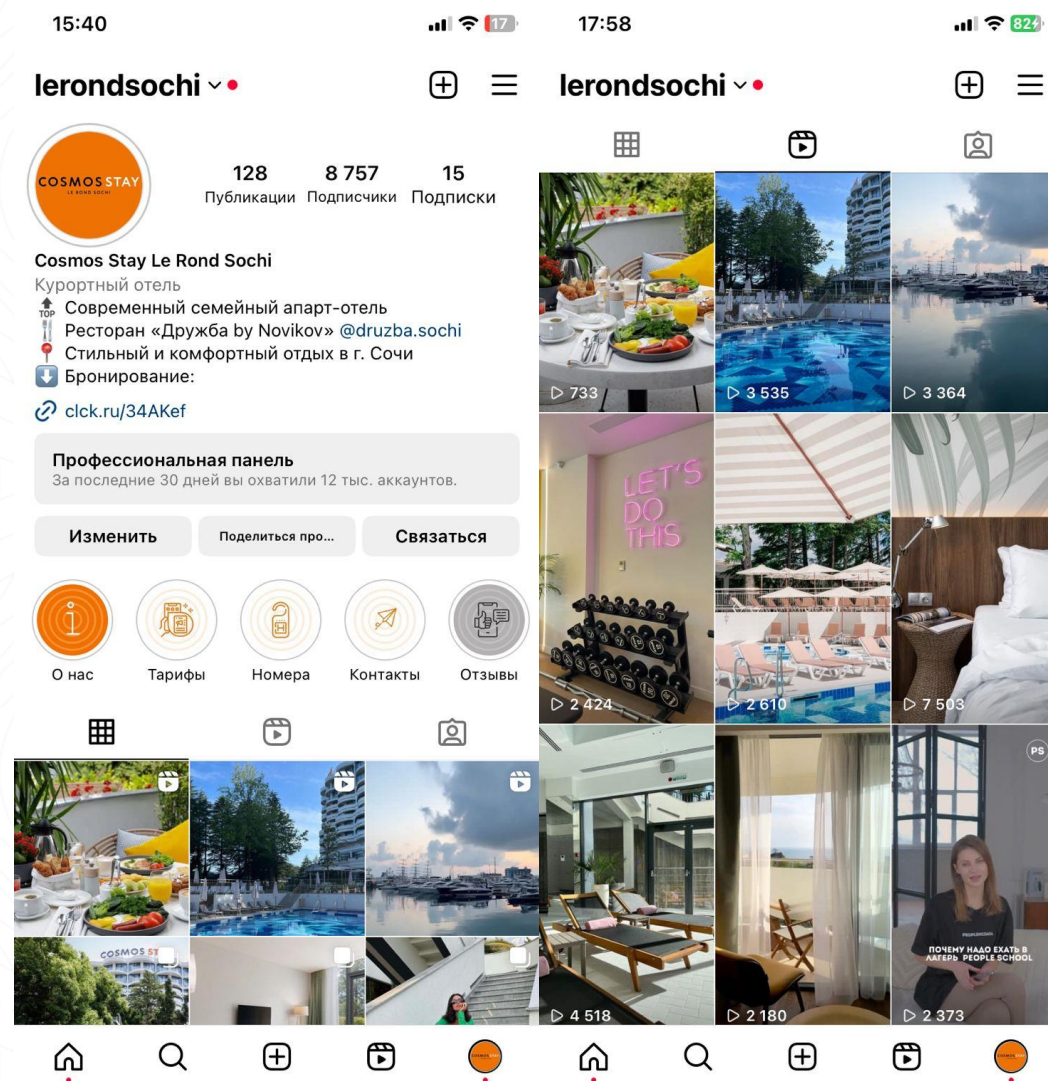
15:40

17

lerondsochi

COSMOS STAY
LE ROND SOCHI

128
Публикации

8 757
Подписчики

15
Подписки

Cosmos Stay Le Rond Sochi
Курортный отель
TOP Современный семейный апарт-отель
Ресторан «Дружба by Novikov» @druzba.sochi
Стильный и комфортный отдых в г. Сочи
Бронирование:
clck.ru/34AKef

Профессиональная панель
За последние 30 дней вы охватили 12 тыс. аккаунтов.

Изменить
Поделиться про...
Связаться

О нас
Тарифы
Номера
Контакты
Отзывы

COSMOS ST

17:58

82

lerondsochi

733
3 535
3 364
LET'S DO THIS
2 424
2 610
7 503
PS
ПОЧЕМУ НАДО ЕХАТЬ В ЛАГЕРЬ PEOPLE SCHOOL
4 518
2 180
2 373